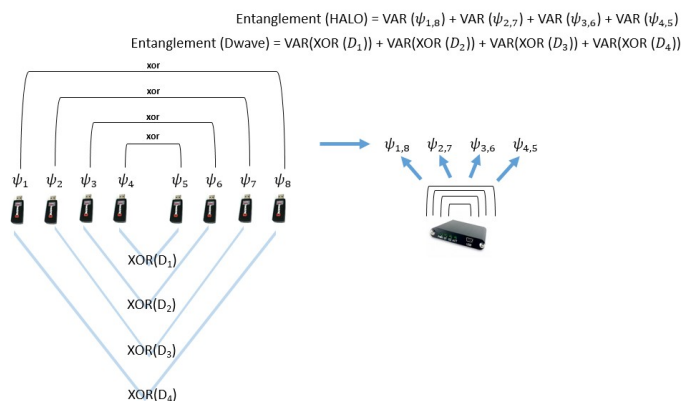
Entanglement (HALO) = VAR ($\psi_{1,8}$) + VAR ($\psi_{2,7}$) + VAR ($\psi_{3,6}$) + VAR ($\psi_{4,5}$)

Entanglement (Dwave) = VAR(XOR ($D_1$)) + VAR(XOR ($D_2$)) + VAR(XOR ($D_3$)) + VAR(XOR ($D_4$))

xor

xor

xor

xor

$\psi_1$ $\psi_2$ $\psi_3$ $\psi_4$ $\psi_5$ $\psi_6$ $\psi_7$ $\psi_8$

$\psi_{1,8}$ $\psi_{2,7}$ $\psi_{3,6}$ $\psi_{4,5}$

XOR($D_1$)

XOR($D_2$)

XOR($D_3$)

XOR($D_4$)